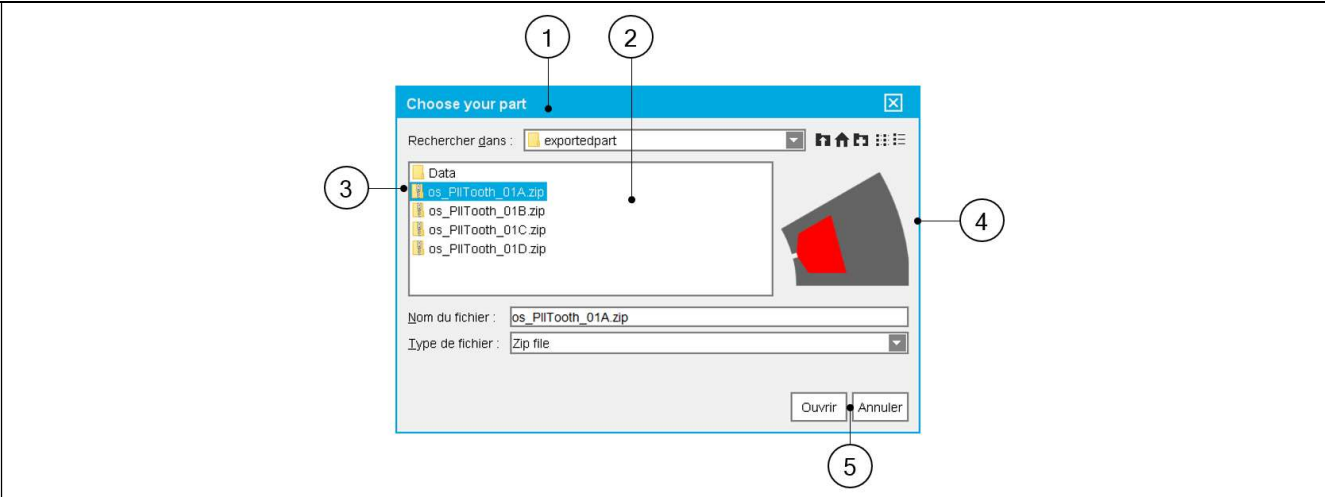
1
2
3
4
5

Choose your part

Rechercher dans : exportedpart

Data
os_PlITooth_01A.zip
os_PlITooth_01B.zip
os_PlITooth_01C.zip
os_PlITooth_01D.zip

Nom du fichier : os_PlITooth_01A.zip
Type de fichier : Zip file

Ouvrir
Annuler